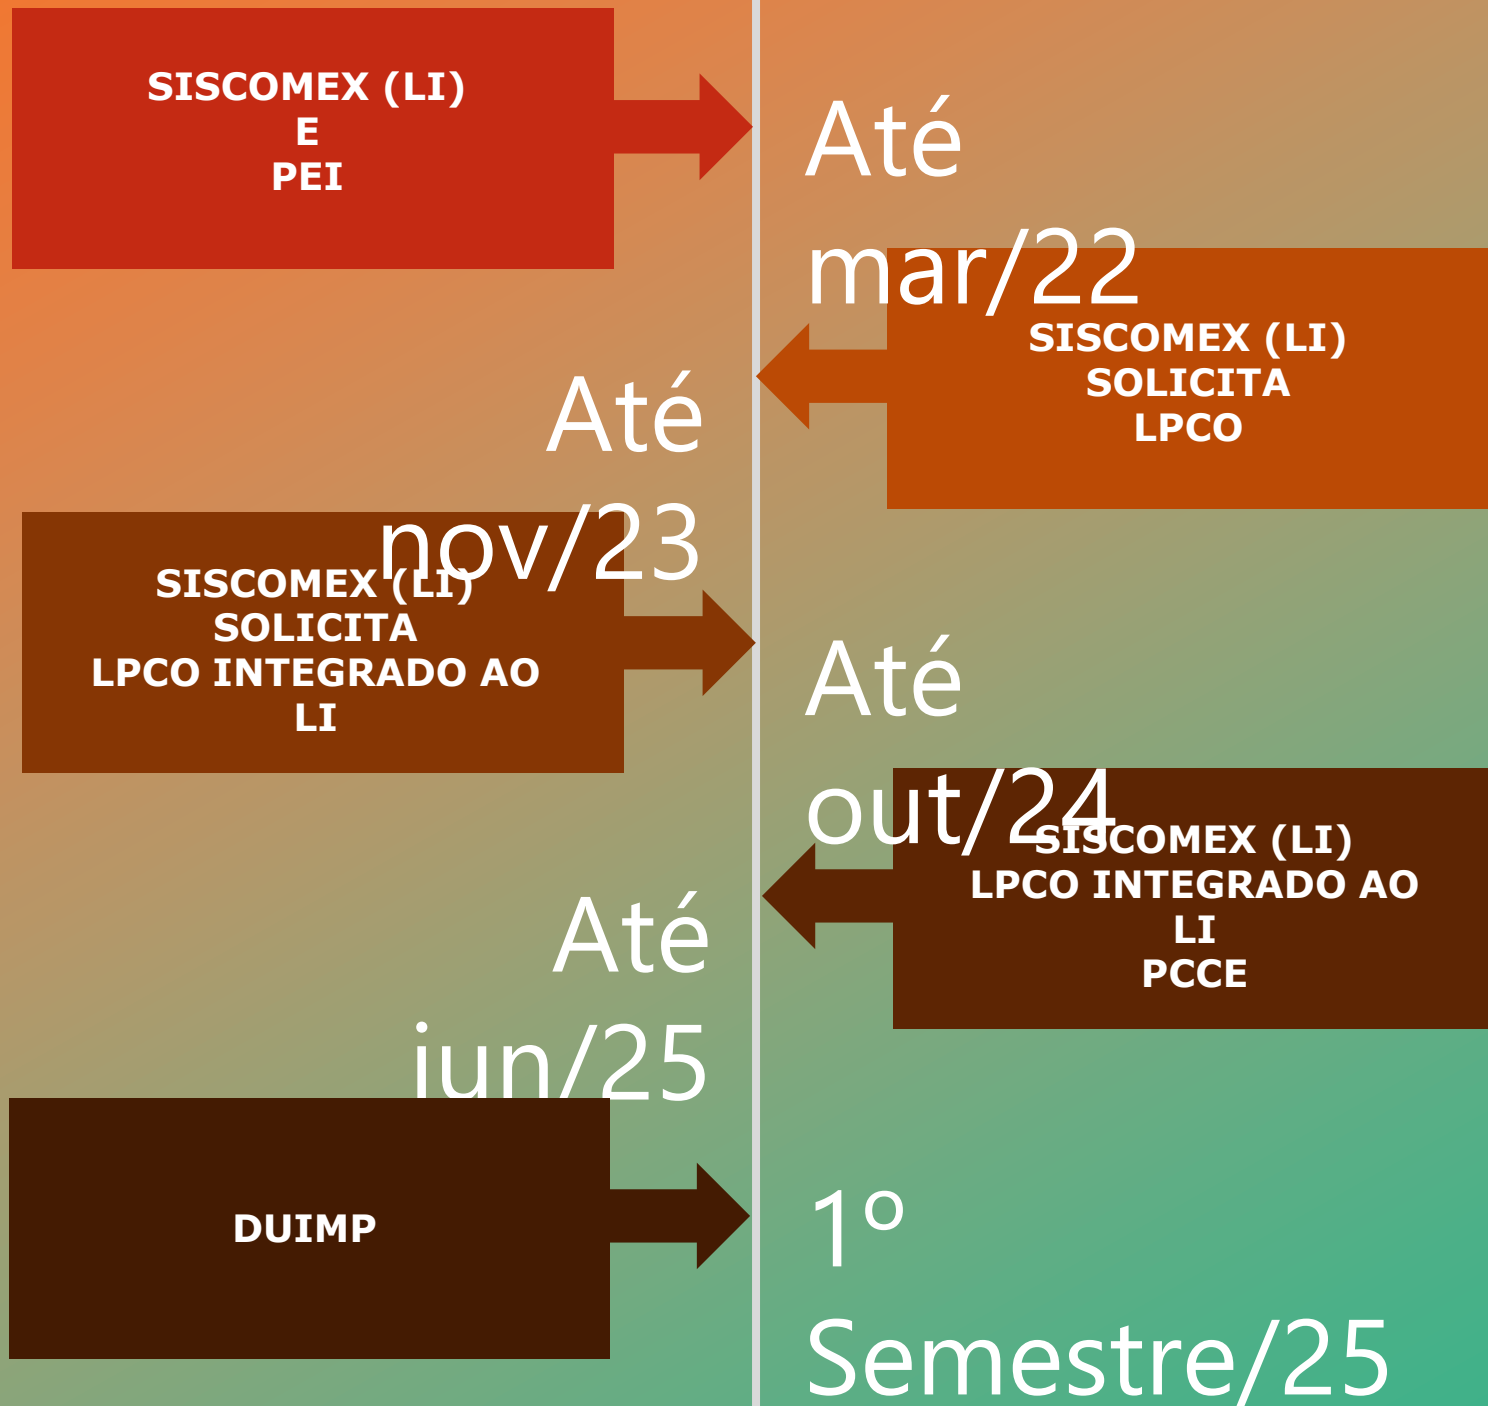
SISCOMEX (LI)
E
PEI

Até mar/22

SISCOMEX (LI)
SOLICITA
LPCO

Até nov/23

SISCOMEX (LI)
SOLICITA
LPCO INTEGRADO AO LI

Até out/24

SISCOMEX (LI)
LPCO INTEGRADO AO LI
PCCE

Até jun/25

DUIMP

1º Semestre/25